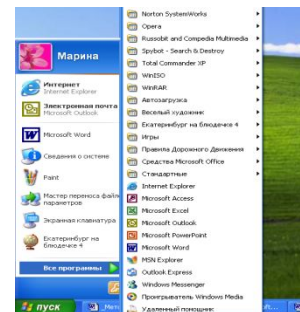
Марина

Интернет
Internet Explorer

Электронная почта
Microsoft Outlook

Microsoft Word

Сведения о системе

Paint

Мастер переноса файлов и параметров

Экранная клавиатура

Екатеринбург на блюдечке 4

Все программы

пуск

Norton SystemWorks
Opera
Russobit and Compedia Multimedia
Spybot - Search & Destroy
Total Commander XP
WinISO
WinRAR
Автозагрузка
Веселый художник
Екатеринбург на блюдечке 4
Игры
Правила Дорожного Движения
Средства Microsoft Office
Стандартные
Internet Explorer
Microsoft Access
Microsoft Excel
Microsoft Outlook
Microsoft PowerPoint
Microsoft Word
MSN Explorer
Outlook Express
Windows Messenger
Проигрыватель Windows Media
Удаленный помощник